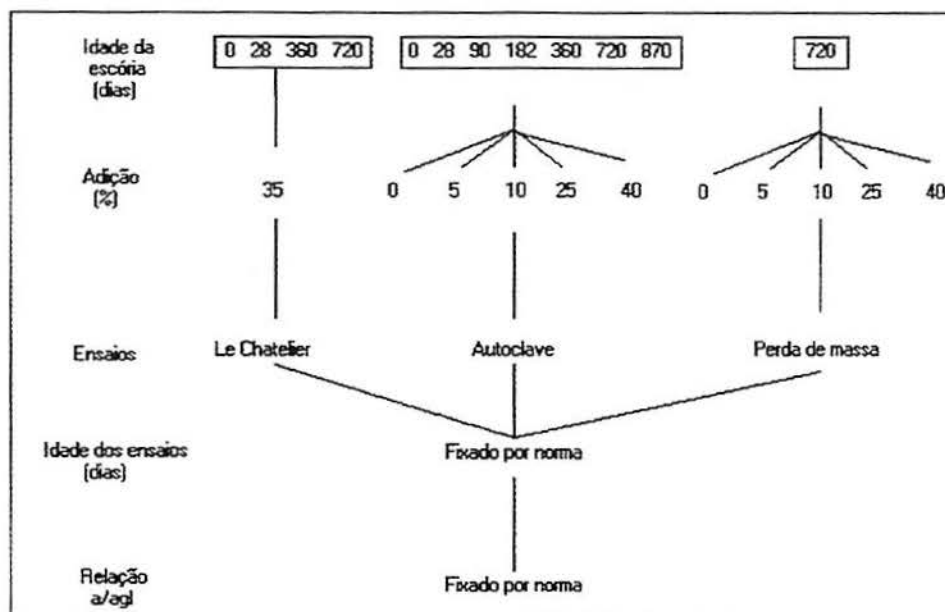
Idade da escória (dias)

0 28 360 720

0 28 90 182 360 720 870

720

Adição (%)

35

0 5 10 25 40

0 5 10 25 40

Ensaios

Le Chatelier

Autoclave

Perda de massa

Idade dos ensaios (dias)

Fixado por norma

Relação a/agl

Fixado por norma